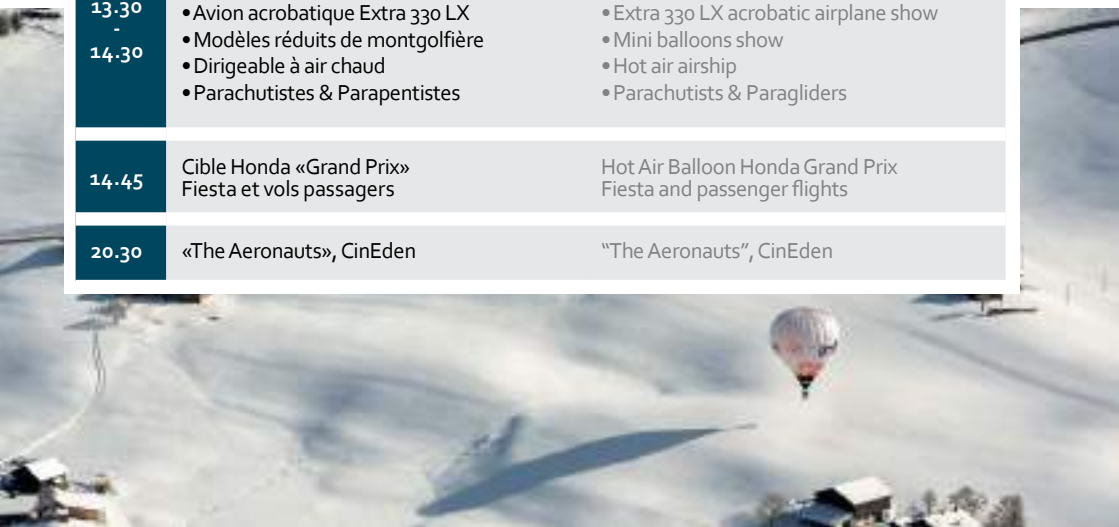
| 13.30 - 14.30 | •Avion acrobatique Extra 330 LX •Modèles réduits de montgolfière •Dirigeable à air chaud •Parachutistes & Parapentistes | •Extra 330 LX acrobatic airplane show •Mini balloons show •Hot air airship •Parachutists & Paragliders |
|---|---|---|
| 14.45 | Cible Honda «Grand Prix» Fiesta et vols passagers | Hot Air Balloon Honda Grand Prix Fiesta and passenger flights |
| 20.30 | «The Aeronauts», CinEden | "The Aeronauts", CinEden |